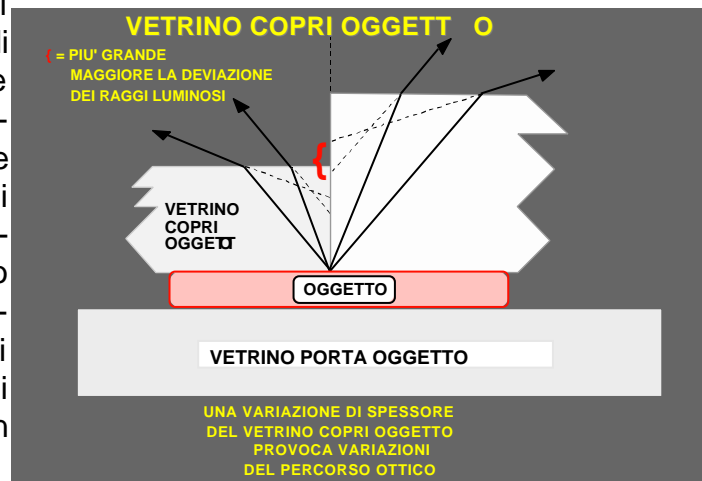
l
i
e
-
e
i
i
-
o
-
i
i
n

VETRINO COPRI OGGETT O

{ = PIU' GRANDE MAGGIORE LA DEVIAZIONE DEI RAGGI LUMINOSI

{

VETRINO COPRI OGGETTO

OGGETTO

VETRINO PORTA OGGETTO

UNA VARIAZIONE DI SPESSORE DEL VETRINO COPRI OGGETTO PROVOCA VARIAZIONI DEL PERCORSO OTTICO